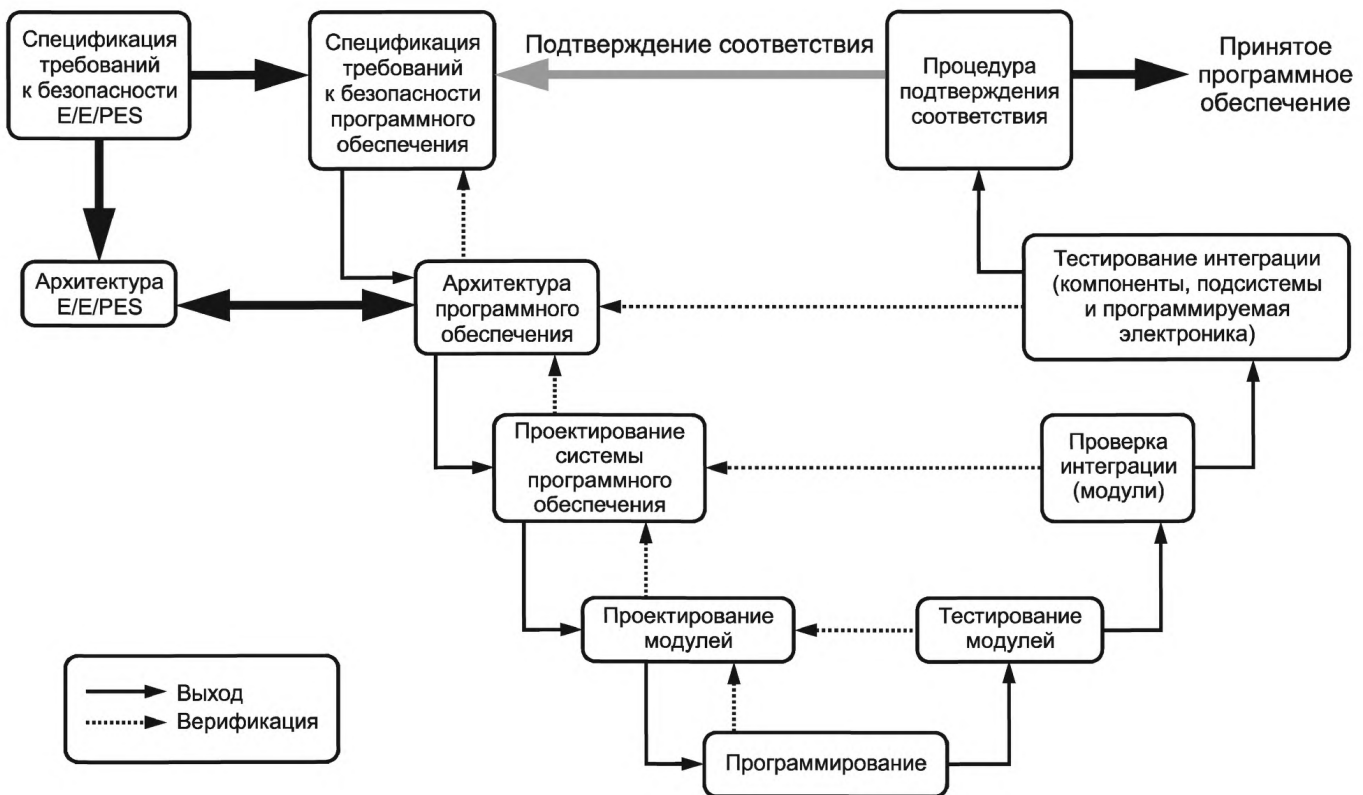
Спецификация требований к безопасности E/E/PES

Спецификация требований к безопасности программного обеспечения

Подтверждение соответствия

Процедура подтверждения соответствия

Принятое программное обеспечение

Архитектура E/E/PES

Архитектура программного обеспечения

Тестирование интеграции (компоненты, подсистемы и программируемая электроника)

Проектирование системы программного обеспечения

Проверка интеграции (модули)

Проектирование модулей

Тестирование модулей

Программирование

Выход
Верификация